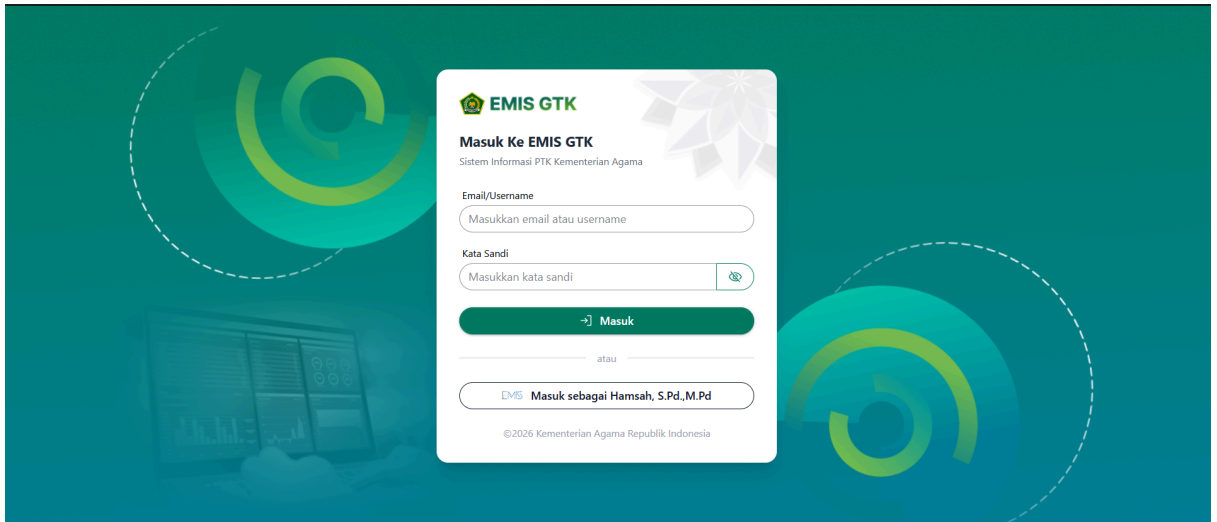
EMIS GTK

Masuk Ke EMIS GTK

Sistem Informasi PTK Kementerian Agama

Email/Username

Masukkan email atau username

Kata Sandi

Masukkan kata sandi

Masuk

atau

EMIS Masuk sebagai Hamsah, S.Pd.,M.Pd

©2026 Kementerian Agama Republik Indonesia